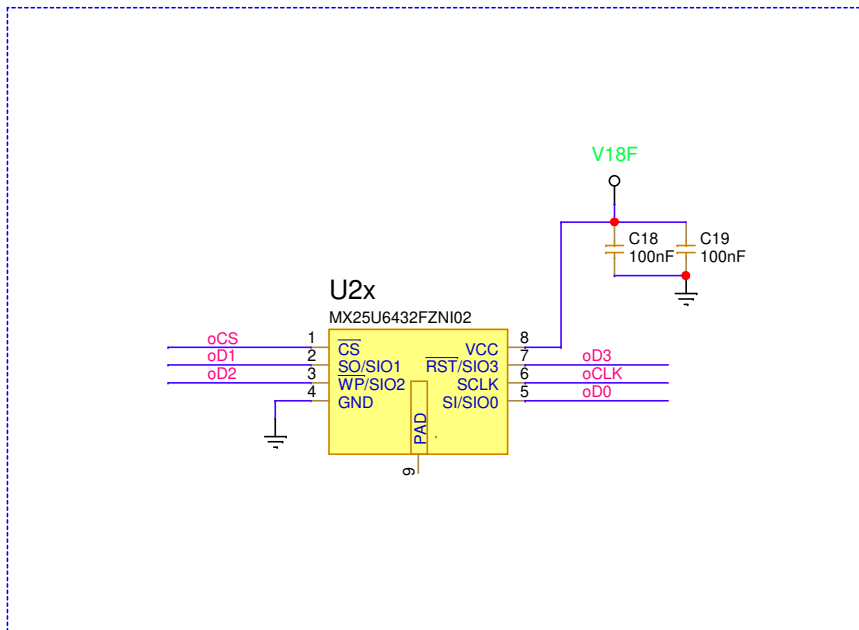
V18F

C18
100nF

C19
100nF

U2x
MX25U6432FZNI02

oCS
1
$\overline{CS}$

oD1
2
$\overline{SO}$/SIO1

oD2
3
$\overline{WP}$/SIO2

4
GND

PAD

9

8
VCC

oD3
7
$\overline{RST}$/SIO3

oCLK
6
SCLK

oD0
5
SI/SIO0